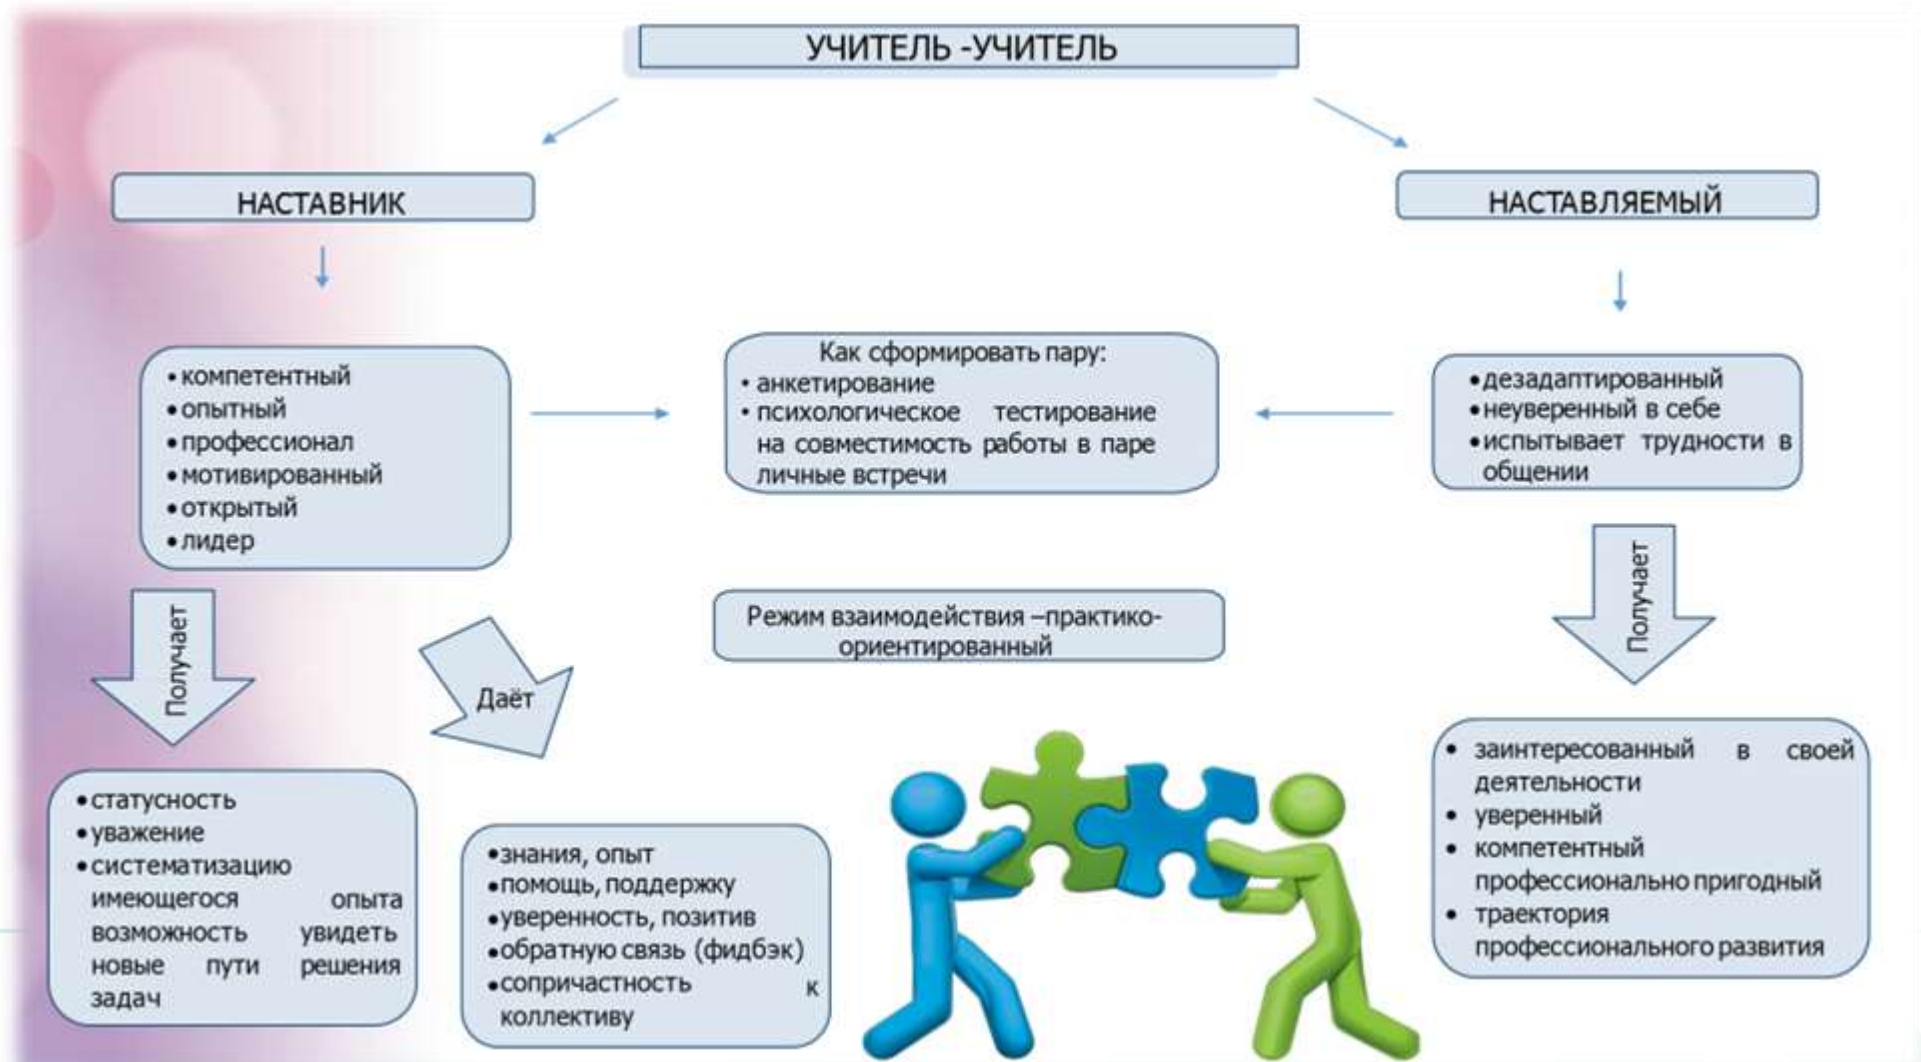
УЧИТЕЛЬ -УЧИТЕЛЬ

НАСТАВНИК

НАСТАВЛЯЕМЫЙ

• компетентный
• опытный
• профессионал
• мотивированный
• открытый
• лидер

Как сформировать пару:
• анкетирование
• психологическое тестирование на совместимость работы в паре личные встречи

• дезадаптированный
• неуверенный в себе
• испытывает трудности в общении

Получает

Режим взаимодействия –практико-ориентированный

Даёт

Получает

• статусность
• уважение
• систематизацию имеющегося опыта возможность увидеть новые пути решения задач

• знания, опыт
• помощь, поддержку
• уверенность, позитив
• обратную связь (фидбэк)
• сопричастность к коллективу

• заинтересованный в своей деятельности
• уверенный
• компетентный профессионально пригодный
• траектория профессионального развития